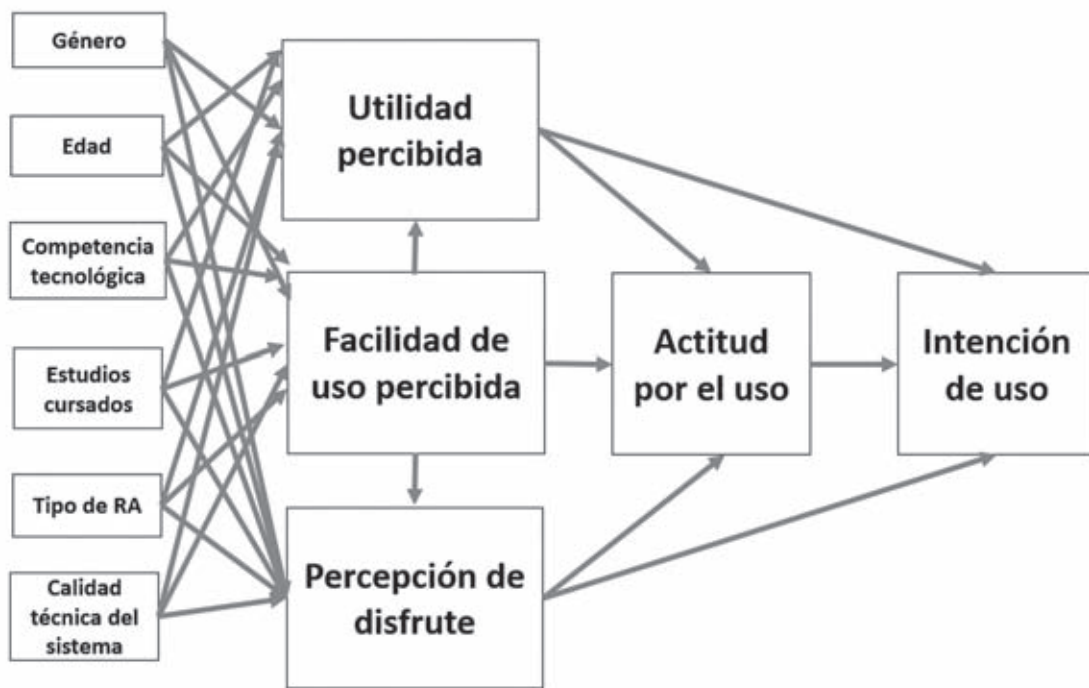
Género

Edad

Competencia tecnológica

Estudios cursados

Tipo de RA

Calidad técnica del sistema

Utilidad percibida

Facilidad de uso percibida

Percepción de disfrute

Actitud por el uso

Intención de uso